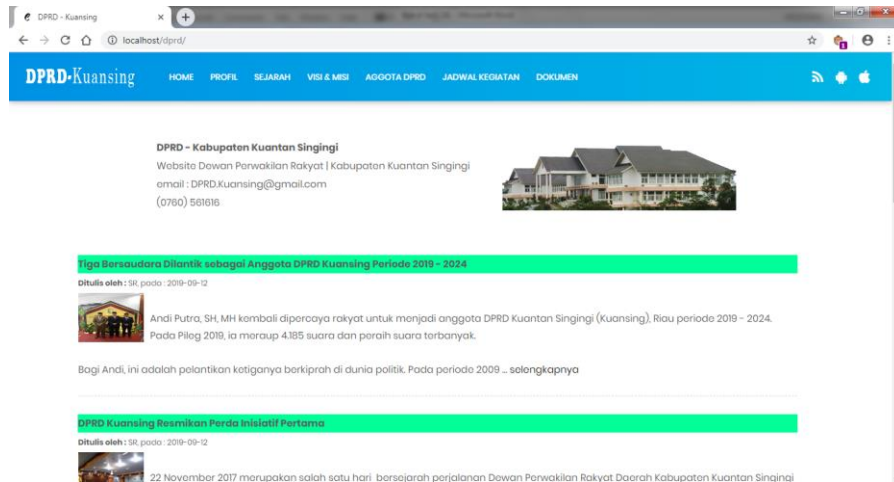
DPRD - Kuansing
localhost/dprd/

DPRD-Kuansing
HOME PROFIL SEJARAH VISI & MISI AGGOTA DPRD JADWAL KEGIATAN DOKUMEN

DPRD - Kabupaten Kuantan Singigi
Website Dewan Perwakilan Rakyat | Kabupaten Kuantan Singigi
email : DPRD.Kuansing@gmail.com
(0760) 561616

Tiga Bersaudara Dilantik sebagai Anggota DPRD Kuansing Periode 2019 - 2024
Ditulis oleh : SR, pada : 2019-09-12

Andi Putra, SH, MH kembali dipercaya rakyat untuk menjadi anggota DPRD Kuantan Singingi (Kuansing), Riau periode 2019 - 2024. Pada Pileg 2019, ia meraup 4.185 suara dan peraih suara terbanyak.

Bagi Andi, ini adalah pelantikan ketiganya berkiprah di dunia politik. Pada periode 2009 ... selengkapnya

DPRD Kuansing Resmikan Perda Inisiatif Pertama
Ditulis oleh : SR, pada : 2019-09-12

22 November 2017 merupakan salah satu hari bersejarah perjalanan Dewan Perwakilan Rakyat Daerah Kabupaten Kuantan Singingi